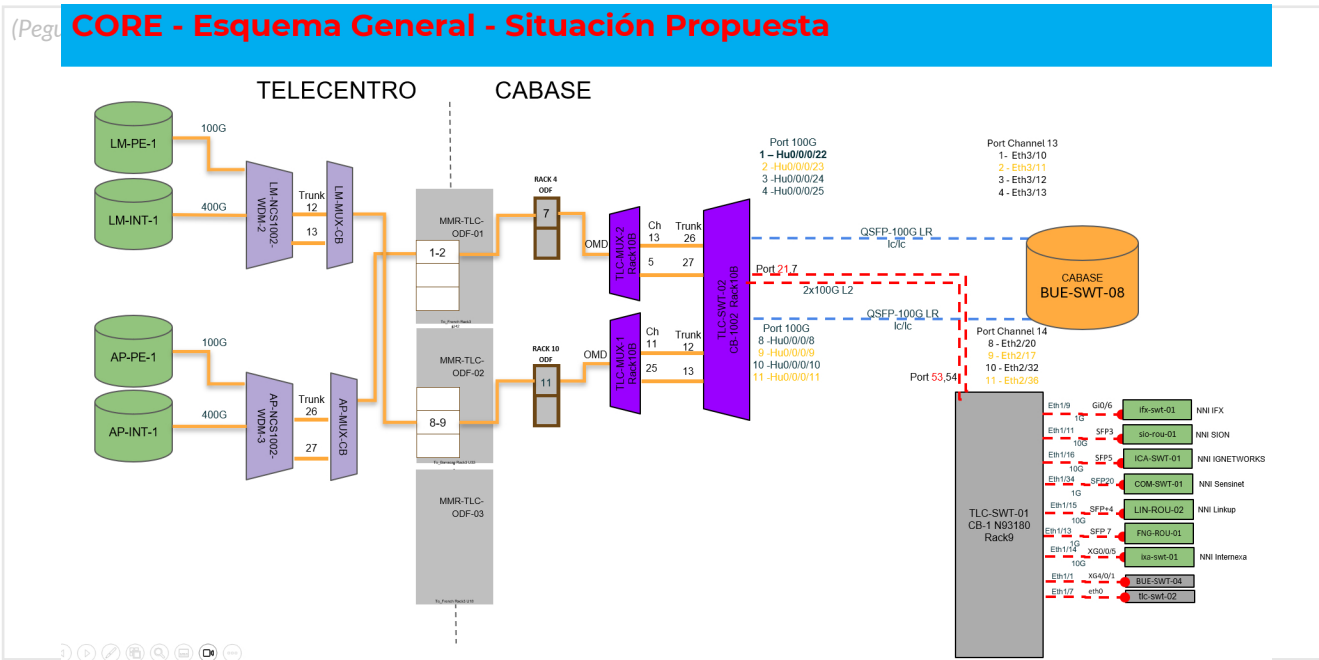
(Pegu

CORE - Esquema General - Situación Propuesta

TELECENTRO

CABASE

LM-PE-1

100G

LM-INT-1

400G

LM-NCS1002-WDM-2

Trunk 12

13

LM-MUX-CB

MMR-TLC-ODF-01

1-2

RACK 4 ODF

7

OMD

TLC-MUX-2 Rack10B

Ch 13

5

Trunk 26

27

TLC-SWT-02 CB-1002 Rack10B

Port 100G
1 – Hu0/0/0/22
2 -Hu0/0/0/23
3 -Hu0/0/0/24
4 -Hu0/0/0/25

Port Channel 13
1- Eth3/10
2 - Eth3/11
3 - Eth3/12
4 - Eth3/13

QSFP-100G LR lc/lc

Port 21,7

2x100G L2

CABASE
BUE-SWT-08

QSFP-100G LR lc/lc

Port 100G
8 -Hu0/0/0/8
9 -Hu0/0/0/9
10 -Hu0/0/0/10
11 -Hu0/0/0/11

Port Channel 14
8 - Eth2/20
9 - Eth2/17
10 - Eth2/32
11 - Eth2/36

AP-PE-1

100G

AP-INT-1

400G

AP-NCS1002-WDM-3

Trunk 26

27

AP-MUX-CB

MMR-TLC-ODF-02

8-9

RACK 10 ODF

11

OMD

TLC-MUX 1 Rack10B

Ch 11

25

Trunk 12

13

Port 53,54

MMR-TLC-ODF-03

TLC-SWT-01
CB-1 N93180
Rack9

Eth1/9 Gi0/6 1G ifx-swt-01 NNI IFX
Eth1/11 SFP3 10G sio-rou-01 NNI SION
Eth1/16 SFP5 10G ICA-SWT-01 NNI IGNETWORKS
Eth1/34 SFP20 1G COM-SWT-01 NNI Sensinet
Eth1/15 SFP+4 10G LIN-ROU-02 NNI Linkup
Eth1/13 SFP 7 1G FNG-ROU-01
Eth1/14 XG0/0/5 10G ixa-swt-01 NNI Internexa
Eth1/1 XG4/0/1 BUE-SWT-04
Eth1/7 eth0 tlc-swt-02